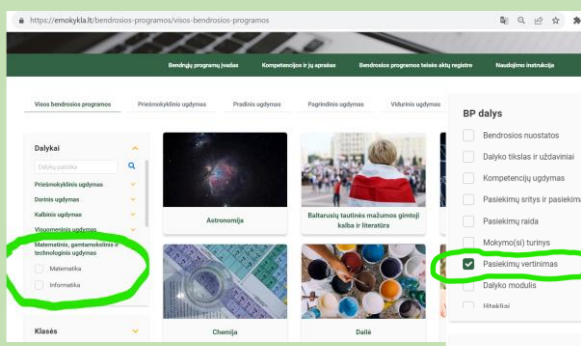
https://emokykla.lt/bendrosios-programos/visos-bendrosios-programos

Bendrųjų programų įvadas
Kompetencijos ir jų aprašas
Bendrosios programos teisės aktų registre
Naudojimo instrukcija

Visos bendrosios programos
Priešmokyklinis ugdymas
Pradinis ugdymas
Pagrindinis ugdymas
Vidurinis ugdymas

Dalykai
Dalykų paieška
Priešmokyklinis ugdymas
Dorinis ugdymas
Kalbinis ugdymas
Visuomeninis ugdymas
Matematinis, gamtamokslinis ir technologinis ugdymas
Matematika
Informatika

Klasės

Astronomija
Baltarusių tautinės mažumos gimtoji kalba ir literatūra
Chemija
Dailė

BP dalys
Bendrosios nuostatos
Dalyko tikslas ir uždaviniai
Kompetencijų ugdymas
Pasiekimų sritys ir pasiekim
Pasiekimų raida
Mokymo(si) turinys
Pasiekimų vertinimas
Dalyko modulis
Hitaklia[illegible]